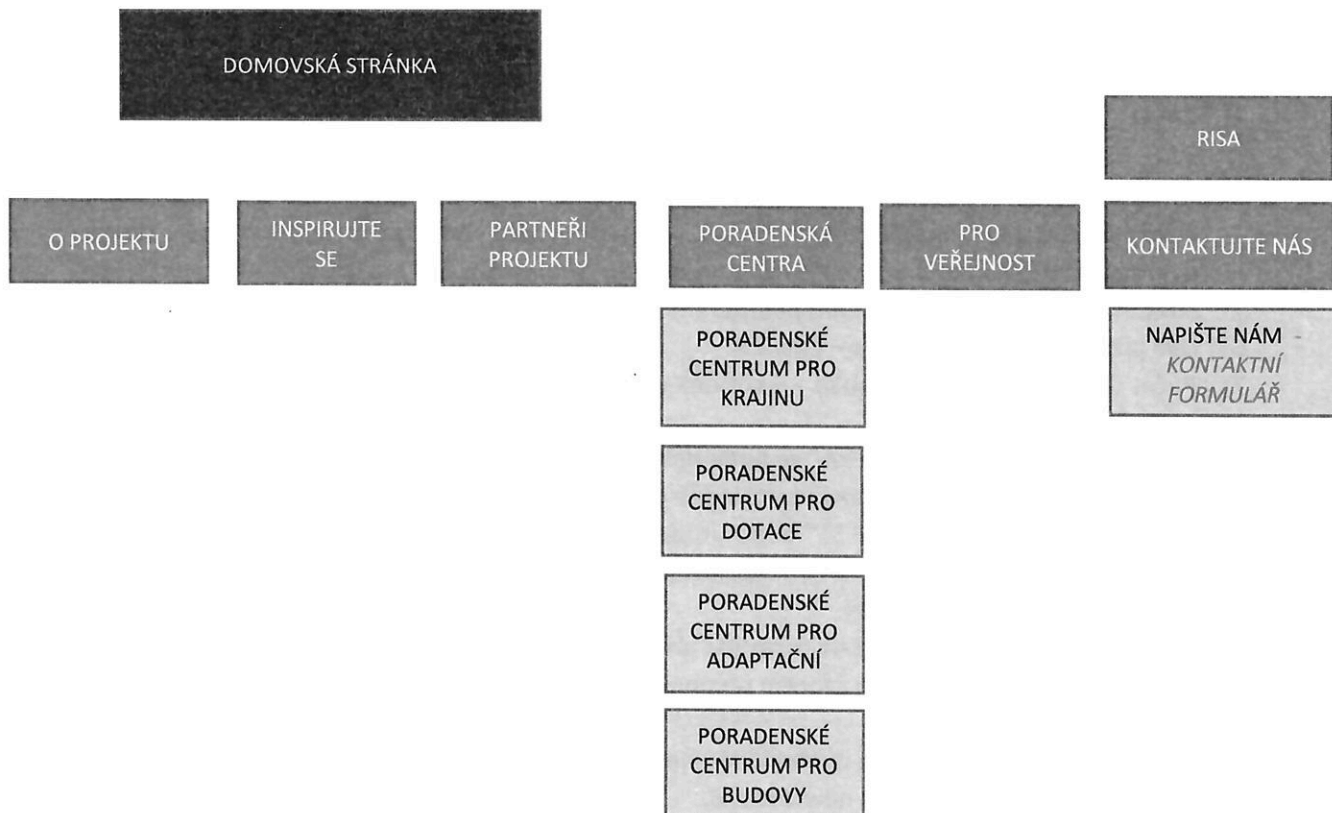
DOMOVSKÁ STRÁNKA

RISA

O PROJEKTU

INSPIRUJTE SE

PARTNEŘI PROJEKTU

PORADENSKÁ CENTRA

PORADENSKÉ CENTRUM PRO KRAJINU

PORADENSKÉ CENTRUM PRO DOTACE

PORADENSKÉ CENTRUM PRO ADAPTAČNÍ

PORADENSKÉ CENTRUM PRO BUDOVY

PRO VEŘEJNOST

KONTAKTUJTE NÁS

NAPIŠTE NÁM - KONTAKTNÍ FORMULÁŘ